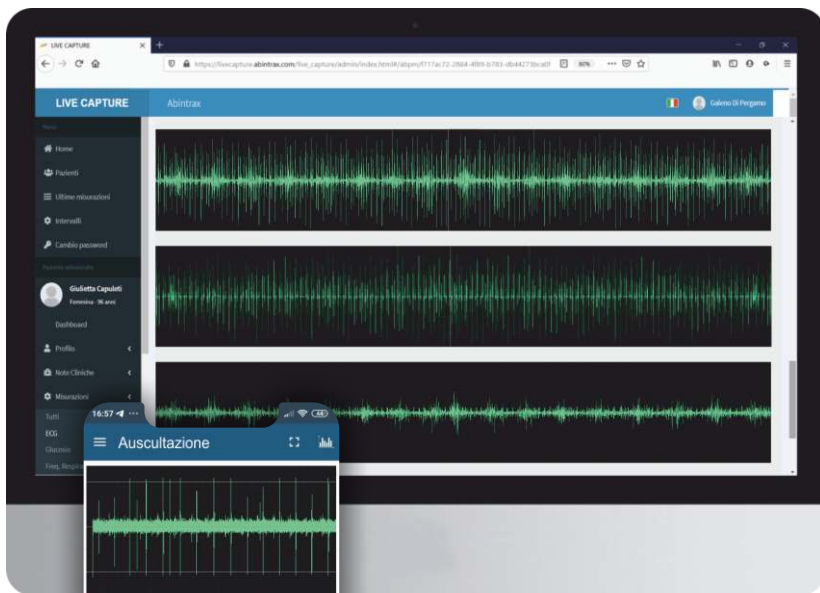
LIVE CAPTURE

https://livecapture.abintrax.com/live_capture/admin/index.html#/abpm/f717ac72-2864-4f89-b783-db44273bca0f

80%

LIVE CAPTURE

Abintrax

Galeno Di Pergamo

Menu

Home

Pazienti

Ultime misurazioni

Intervalli

Cambio password

Paziente selezionato

Giulietta Capuleti

Femmina - 96 anni

Dashboard

Profilo

Note Cliniche

Misurazioni

Tutti

ECG

Glucosio

Freq. Respir

16:57

Auscultazione